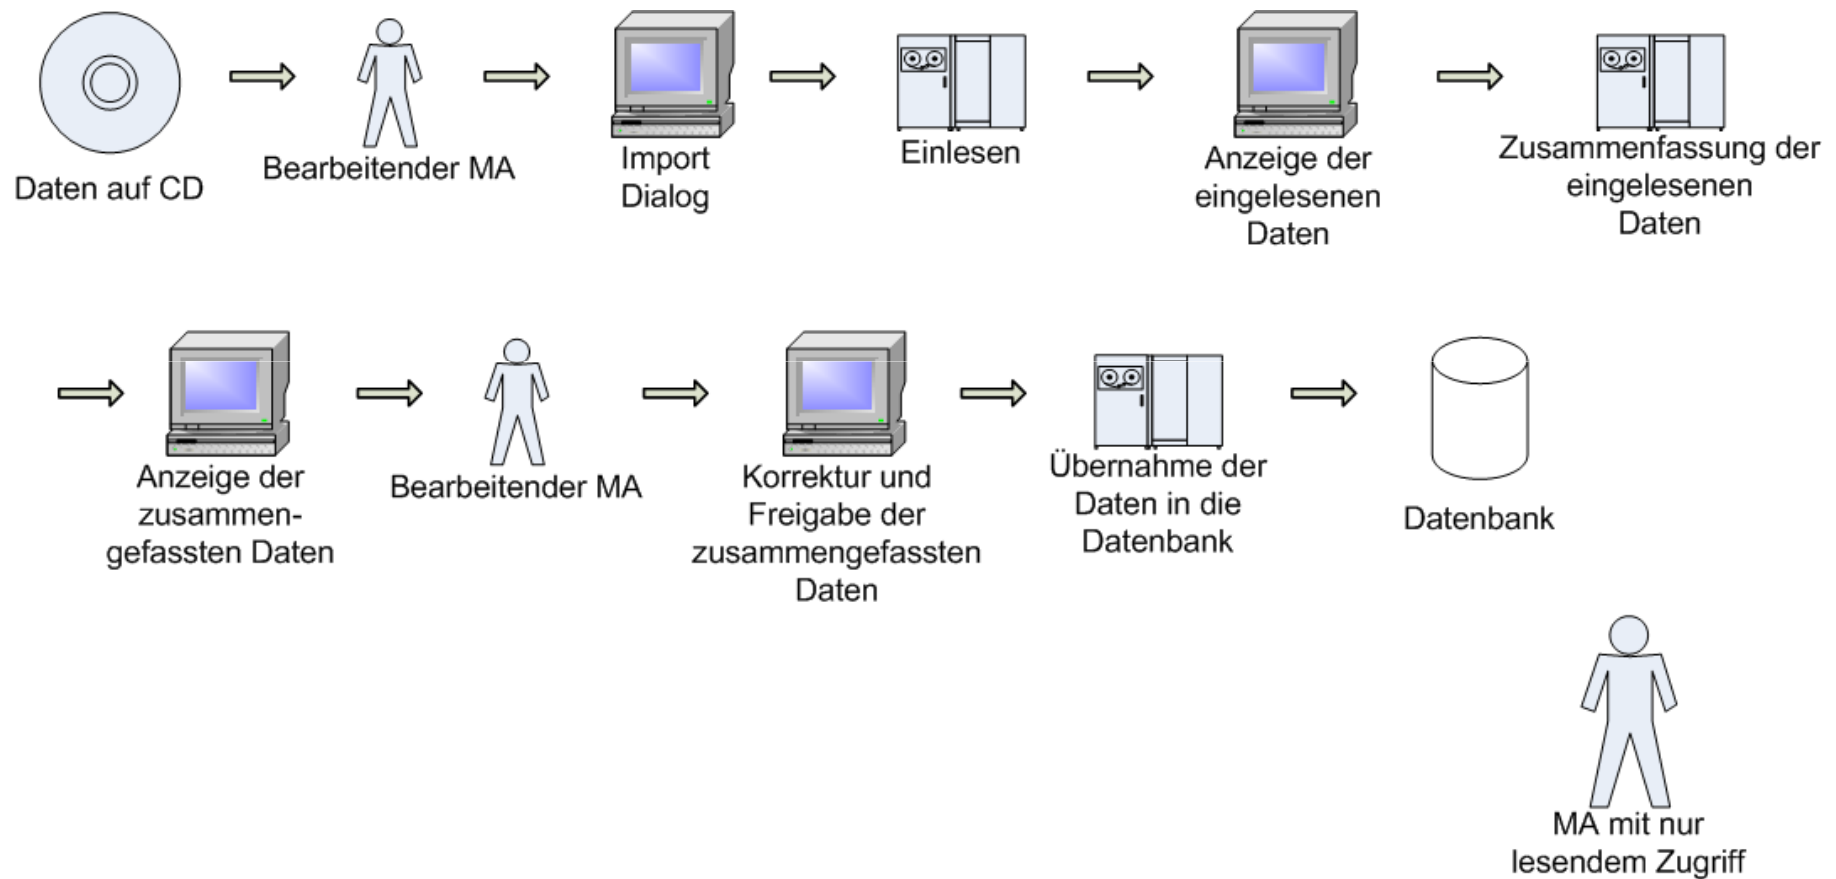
Daten auf CD

Bearbeitender MA

Import Dialog

Einlesen

Anzeige der eingelesenen Daten

Zusammenfassung der eingelesenen Daten

Anzeige der zusammen-gefassten Daten

Bearbeitender MA

Korrektur und Freigabe der zusammengefassten Daten

Übernahme der Daten in die Datenbank

Datenbank

MA mit nur lesendem Zugriff